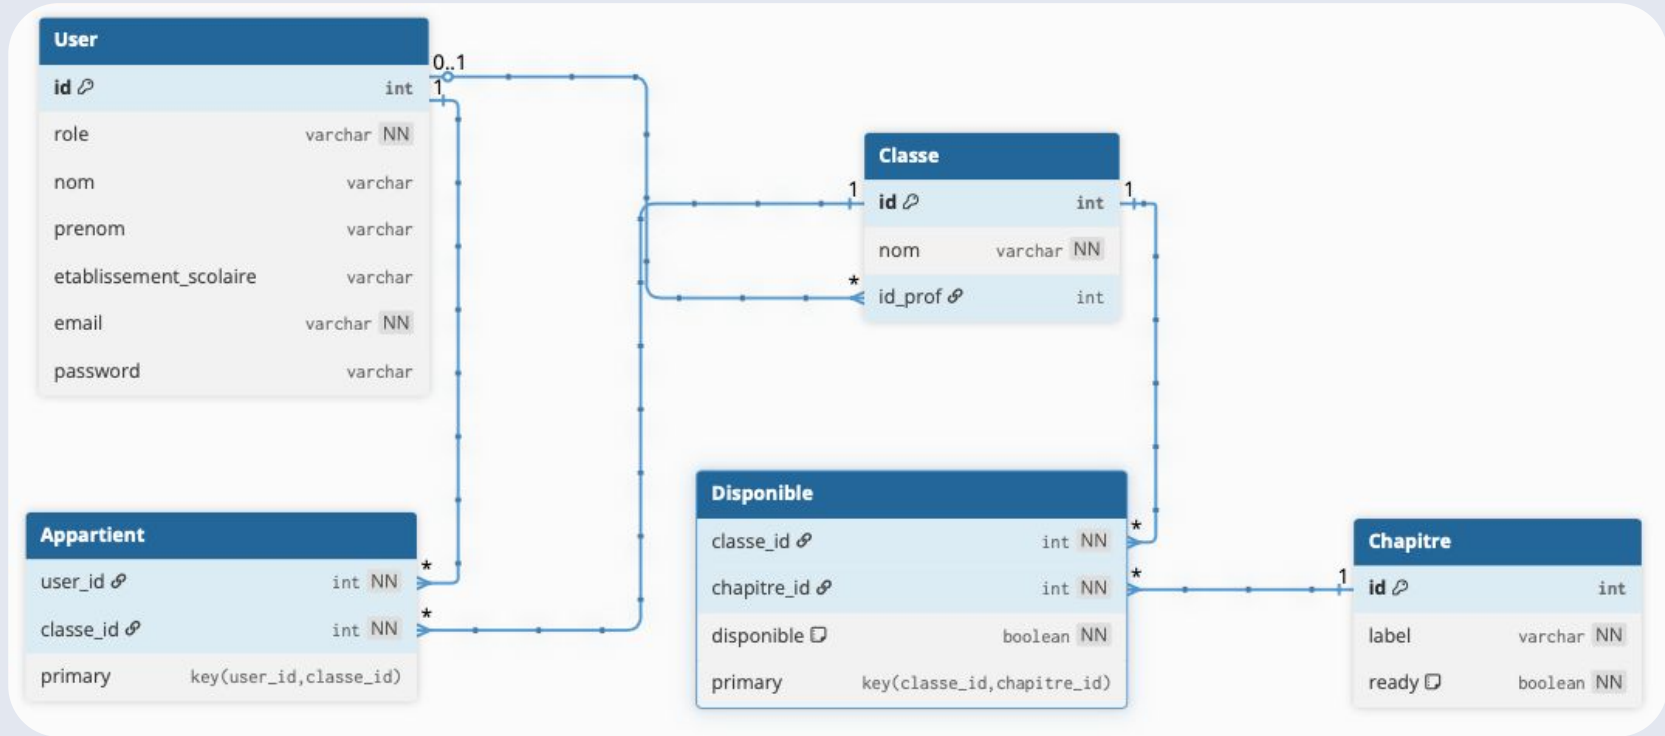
User

| | |
|---|---|
| id | int |
| role | varchar NN |
| nom | varchar |
| prenom | varchar |
| etablissement_scolaire | varchar |
| email | varchar NN |
| password | varchar |

0..1
1

Classe

| | |
|---|---|
| id | int |
| nom | varchar NN |
| id_prof | int |

1
*
1

Appartient

| | |
|---|---|
| user_id | int NN |
| classe_id | int NN |
| primary | key(user_id,classe_id) |

*
*

Disponible

| | |
|---|---|
| classe_id | int NN |
| chapitre_id | int NN |
| disponible | boolean NN |
| primary | key(classe_id,chapitre_id) |

*
*
1

Chapitre

| | |
|---|---|
| id | int |
| label | varchar NN |
| ready | boolean NN |